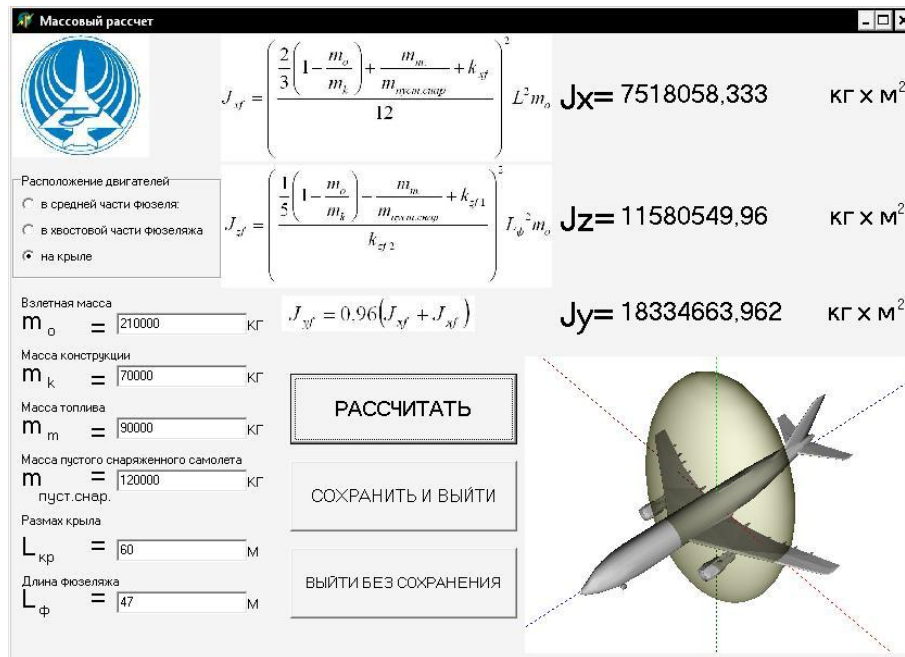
Массовый рассчет

$J_{xf} = \left(\frac{\frac{2}{3}\left(1-\frac{m_o}{m_k}\right)+\frac{m_m}{m_{пуст.снар}}+k_{xf}}{12}\right)^2 L^2 m_o$

Jx= 7518058,333 кг х м$^2$

Расположение двигателей
в средней части фюзеля:
в хвостовой части фюзеляжа
на крыле

$J_{zf} = \left(\frac{\frac{1}{5}\left(1-\frac{m_o}{m_k}\right)-\frac{m_m}{m_{пуст.снар}}+k_{zf1}}{k_{zf2}}\right)^2 L_ф^2 m_o$

Jz= 11580549,96 кг х м$^2$

$J_{yf} = 0.96(J_{xf}+J_{zf})$

Jy= 18334663,962 кг х м$^2$

Взлетная масса
m о = 210000 кг

Масса конструкции
m k = 70000 кг

Масса топлива
m m = 90000 кг

Масса пустого снаряженного самолета
m пуст.снар. = 120000 кг

Размах крыла
L кр = 60 м

Длина фюзеляжа
L ф = 47 м

РАССЧИТАТЬ

СОХРАНИТЬ И ВЫЙТИ

ВЫЙТИ БЕЗ СОХРАНЕНИЯ